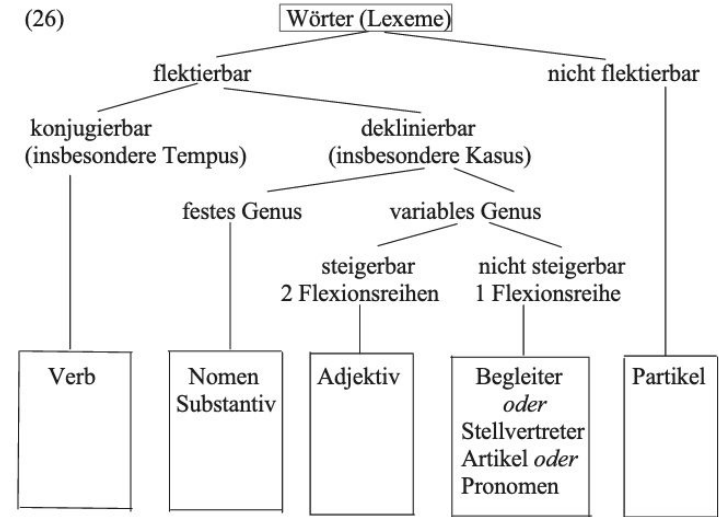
(26)

Wörter (Lexeme)

flektierbar

nicht flektierbar

konjugierbar (insbesondere Tempus)

deklinierbar (insbesondere Kasus)

festes Genus

variables Genus

steigerbar 2 Flexionsreihen

nicht steigerbar 1 Flexionsreihe

Verb

Nomen Substantiv

Adjektiv

Begleiter *oder* Stellvertreter Artikel *oder* Pronomen

Partikel